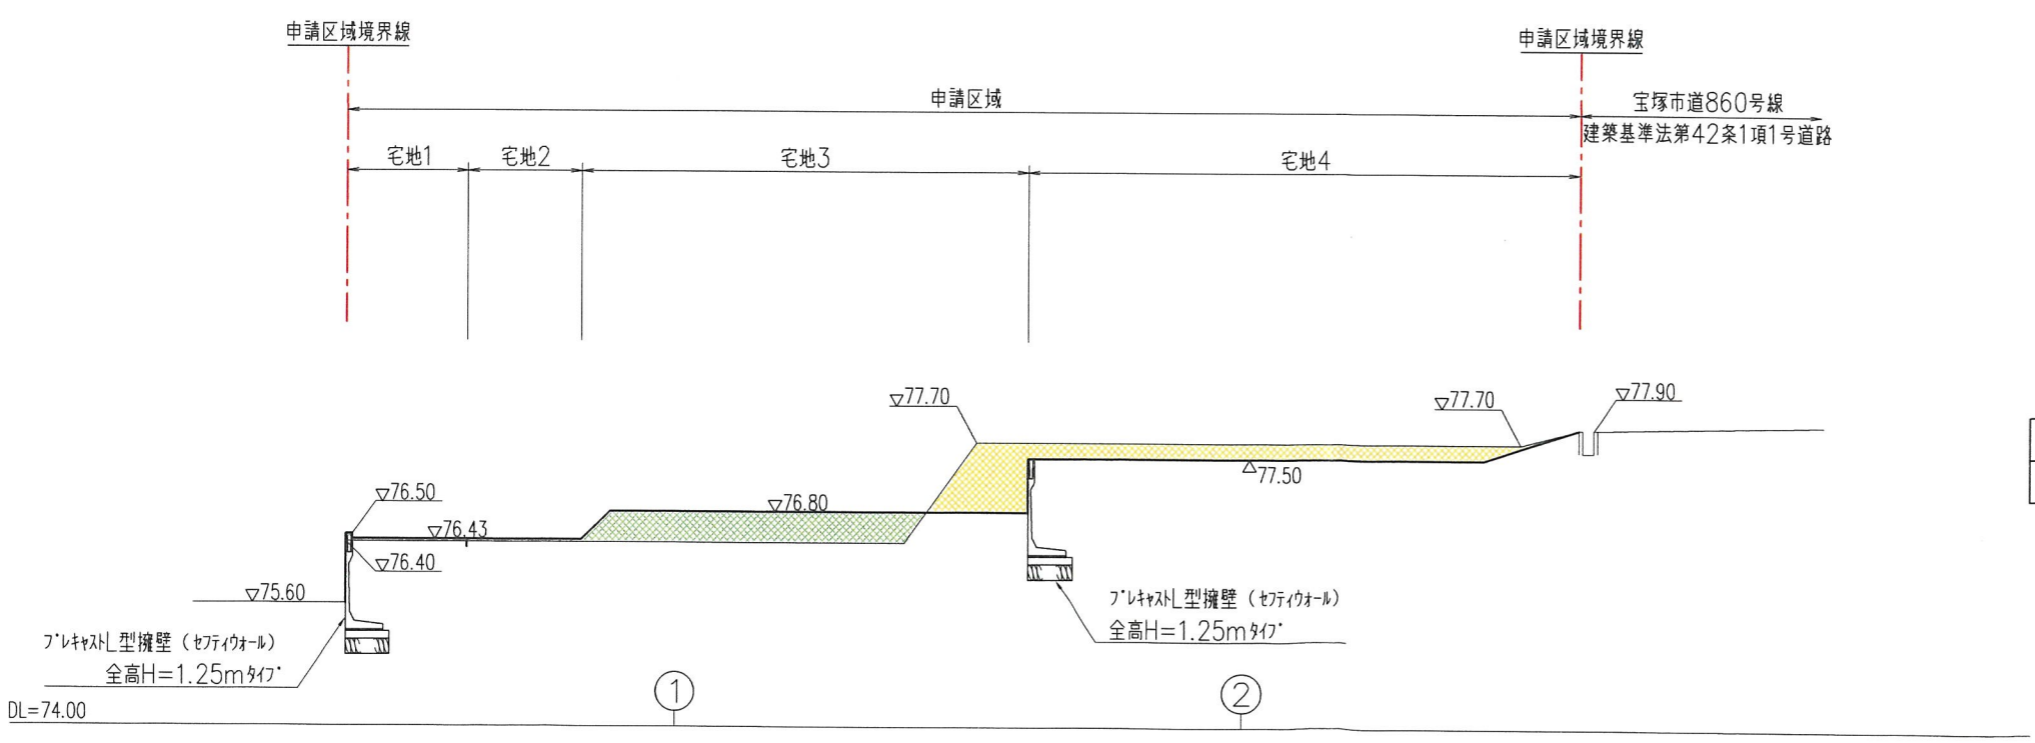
申請区域境界線

申請区域境界線

申請区域

宝塚市道860号線
建築基準法第42条1項1号道路

宅地1

宅地2

宅地3

宅地4

▽77.70

▽77.70

▽77.90

△77.50

▽76.50

▽76.43

▽76.80

▽76.40

▽75.60

プレキャストL型擁壁（セフティウォール）
全高H=1.25mタイプ

プレキャストL型擁壁（セフティウォール）
全高H=1.25mタイプ

DL=74.00

①

②